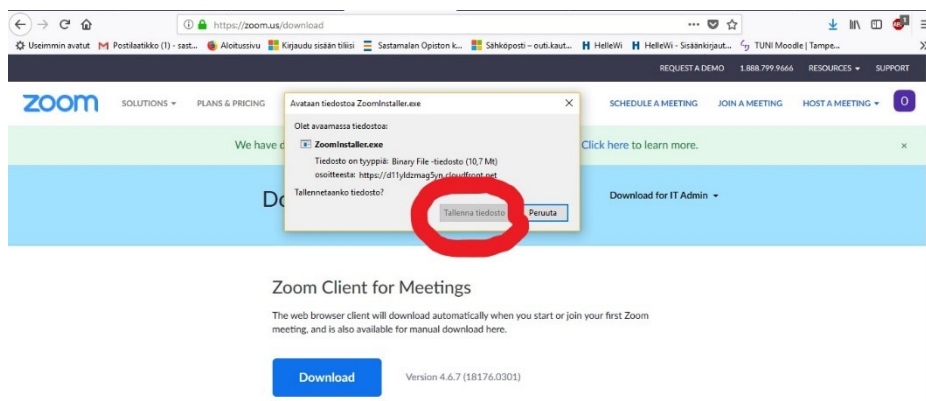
https://zoom.us/download

Useimmin avatut  Postilaatikko (1) - sast...  Aloitussivu  Kirjaudu sisään tiliisi  Sastamalan Opiston k...  Sähköposti – outi.kaut...  HelleWi  HelleWi - Sisäänkirjaut...  TUNI Moodle | Tampe...

REQUEST A DEMO  1.888.799.9666  RESOURCES  SUPPORT

zoom  SOLUTIONS  PLANS & PRICING  SCHEDULE A MEETING  JOIN A MEETING  HOST A MEETING  O

We have d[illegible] Click here to learn more.  ×

Do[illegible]  Download for IT Admin

Avataan tiedostoa ZoomInstaller.exe  ×

Olet avaamassa tiedostoa:

ZoomInstaller.exe

Tiedosto on tyyppiä: Binary File -tiedosto (10,7 Mt)
osoitteesta: https://d11yldzmag5yn.cloudfront.net

Tallennetaanko tiedosto?

Tallenna tiedosto  Peruuta

Zoom Client for Meetings

The web browser client will download automatically when you start or join your first Zoom meeting, and is also available for manual download here.

Download  Version 4.6.7 (18176.0301)